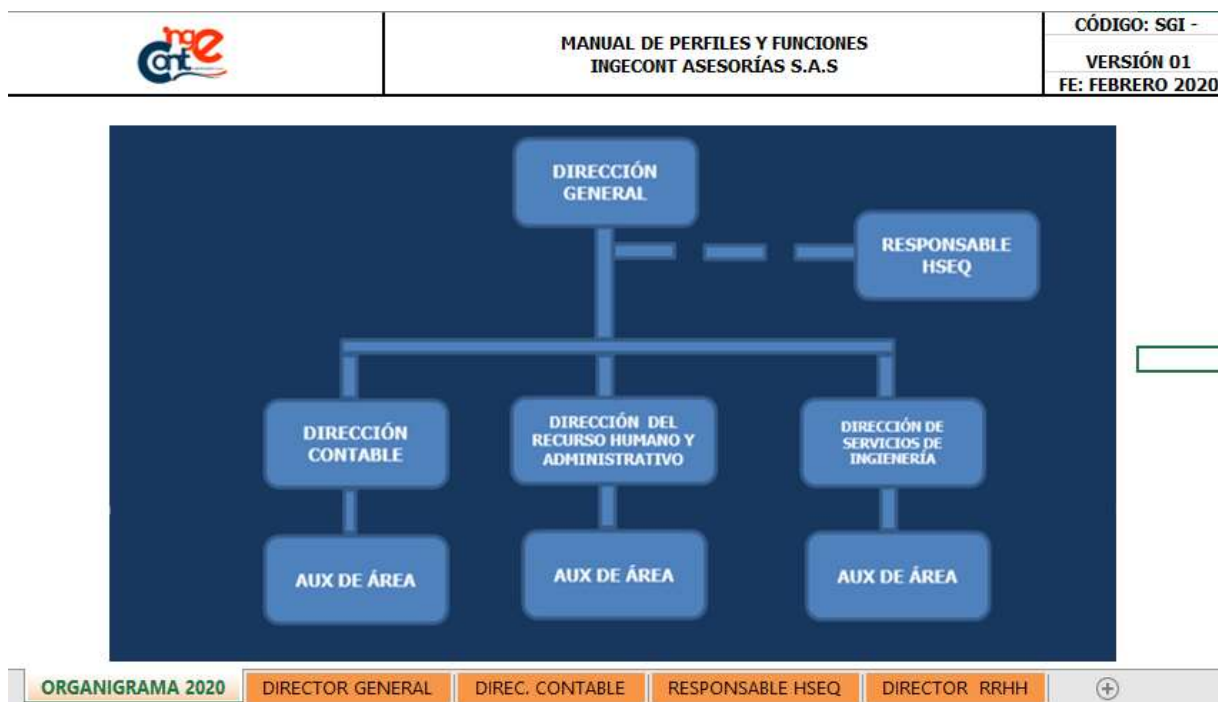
Inge Cont

| | MANUAL DE PERFILES Y FUNCIONES INGECONT ASESORÍAS S.A.S | CÓDIGO: SGI - |
|---|---|---|
| | | VERSIÓN 01 |
| | | FE: FEBRERO 2020 |

DIRECCIÓN GENERAL

RESPONSABLE HSEQ

DIRECCIÓN CONTABLE

DIRECCIÓN DEL RECURSO HUMANO Y ADMINISTRATIVO

DIRECCIÓN DE SERVICIOS DE INGIENERÍA

AUX DE ÁREA

AUX DE ÁREA

AUX DE ÁREA

ORGANIGRAMA 2020 | DIRECTOR GENERAL | DIREC. CONTABLE | RESPONSABLE HSEQ | DIRECTOR RRHH | +